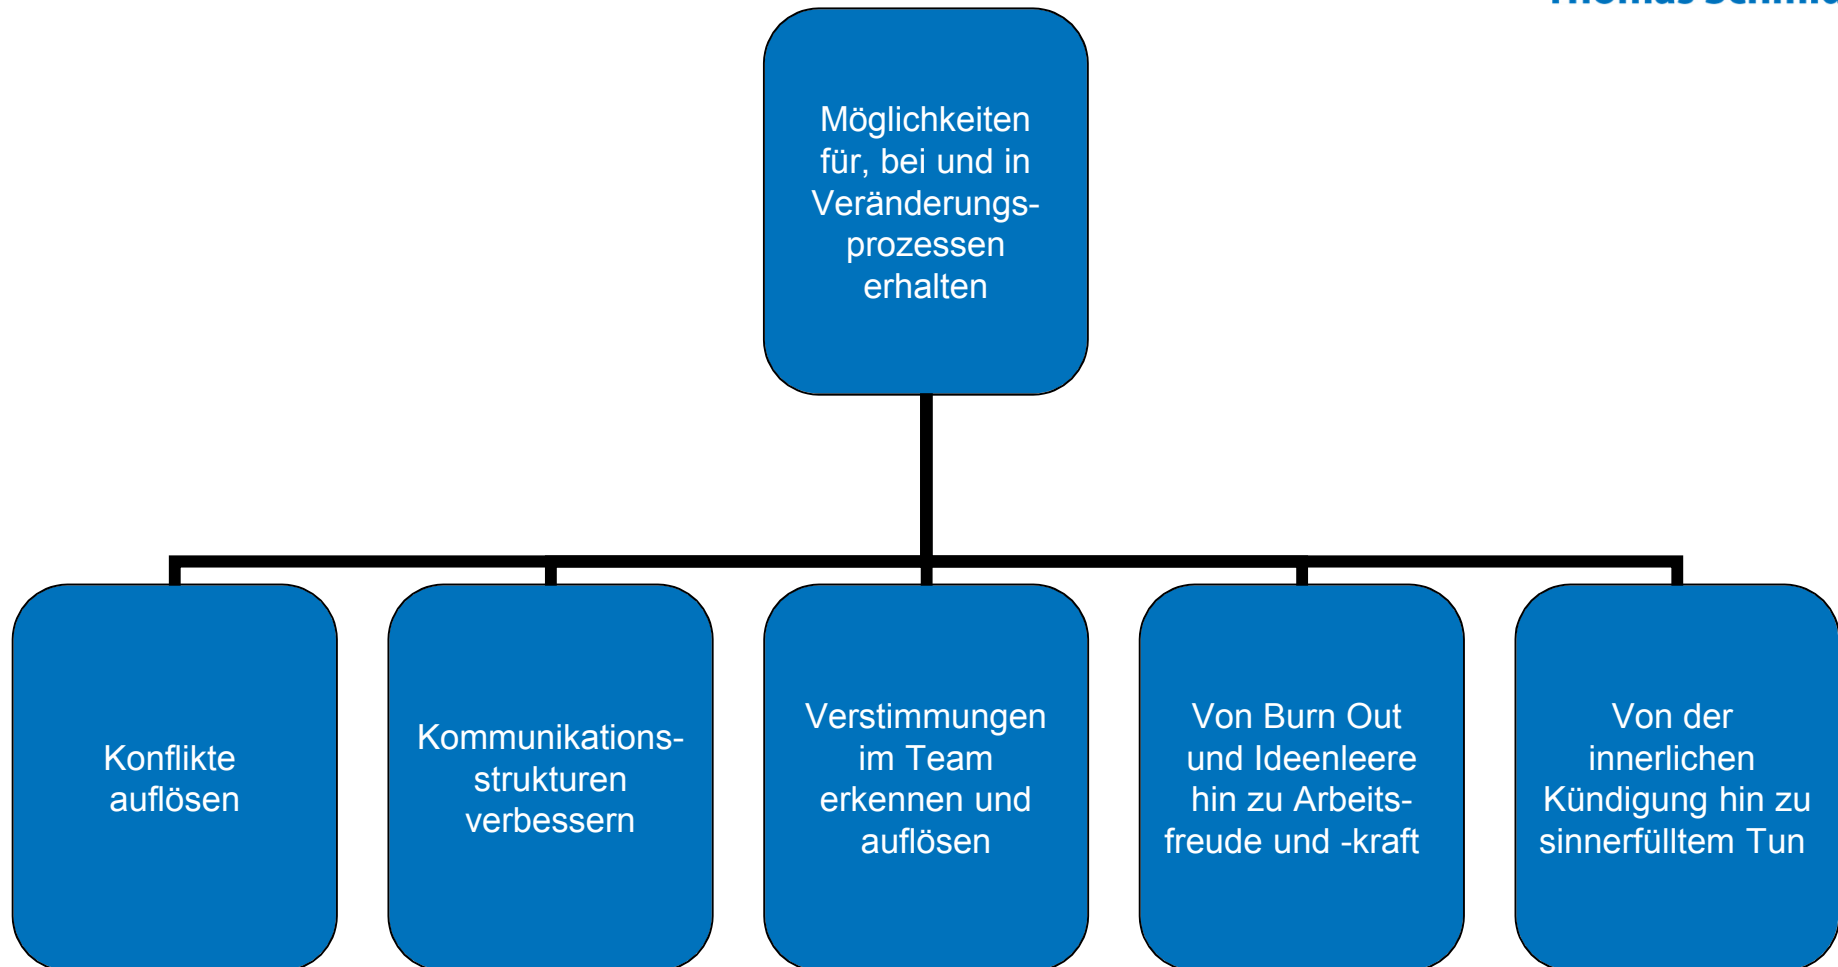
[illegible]

Möglichkeiten für, bei und in Veränderungsprozessen erhalten

Konflikte auflösen

Kommunikationsstrukturen verbessern

Verstimmungen im Team erkennen und auflösen

Von Burn Out und Ideenleere hin zu Arbeitsfreude und -kraft

Von der innerlichen Kündigung hin zu sinnerfülltem Tun